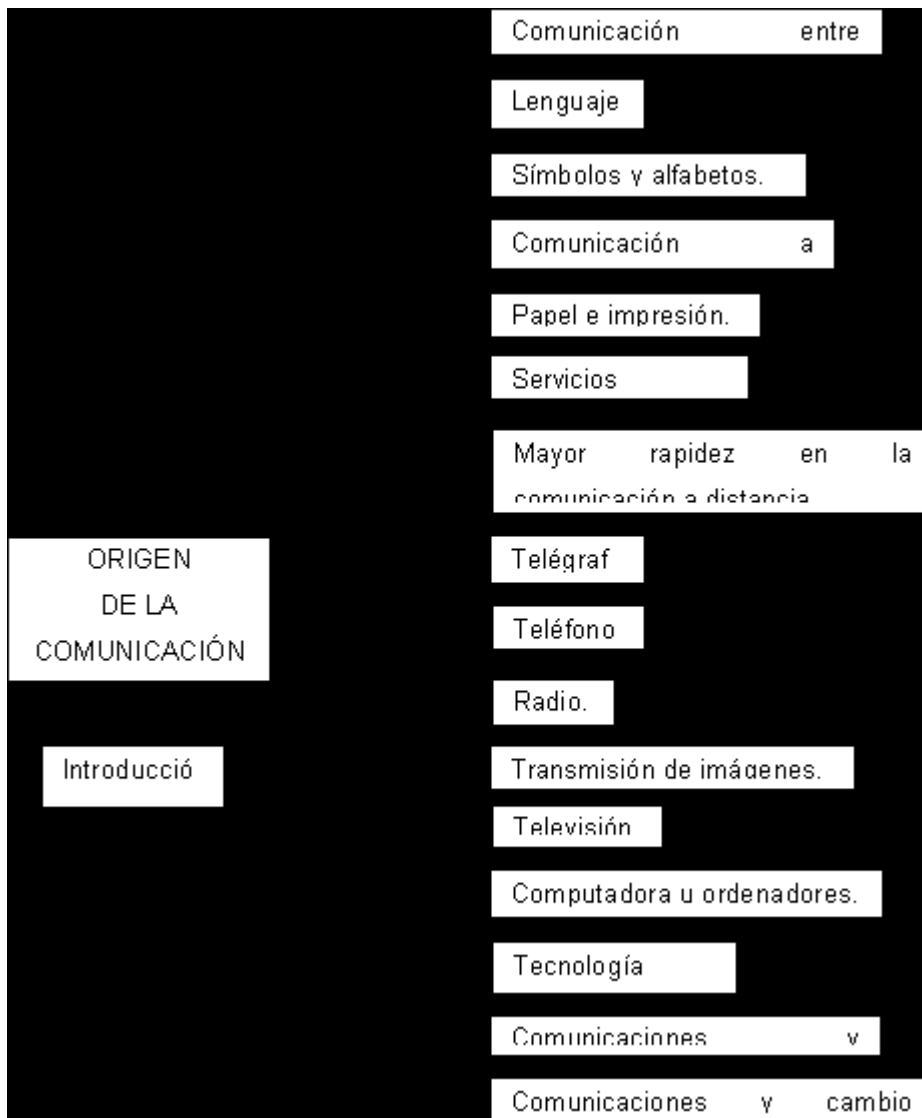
Comunicación entre

Lenguaje

Símbolos y alfabetos.

Comunicación a

Papel e impresión.

Servicios

Mayor rapidez en la comunicación a distancia

ORIGEN DE LA COMUNICACIÓN

Introducció

Telégraf

Teléfono

Radio.

Transmisión de imágenes.

Televisión

Computadora u ordenadores.

Tecnología

Comunicaciones y

Comunicaciones y cambio